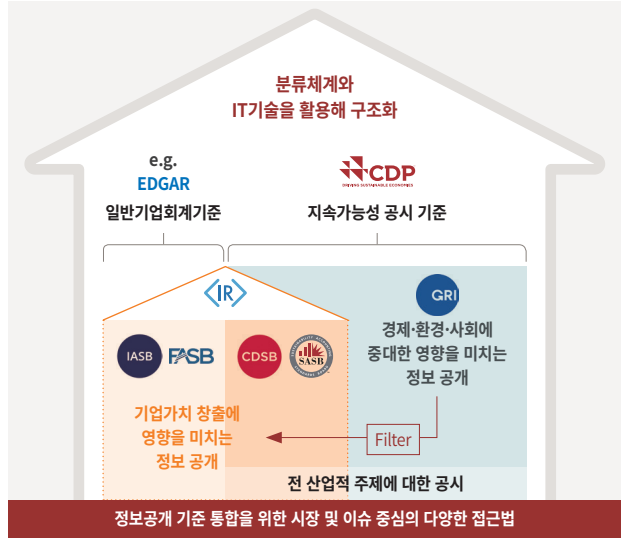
분류체계와
IT기술을 활용해 구조화

e.g.
EDGAR
일반기업회계기준

CDP
DRIVING SUSTAINABLE ECONOMIES
지속가능성 공시 기준

IR

GRI
경제·환경·사회에
중대한 영향을 미치는
정보 공개

IASB FASB CDSB SASB

기업가치 창출에
영향을 미치는
정보 공개

Filter

전 산업적 주제에 대한 공시

정보공개 기준 통합을 위한 시장 및 이슈 중심의 다양한 접근법